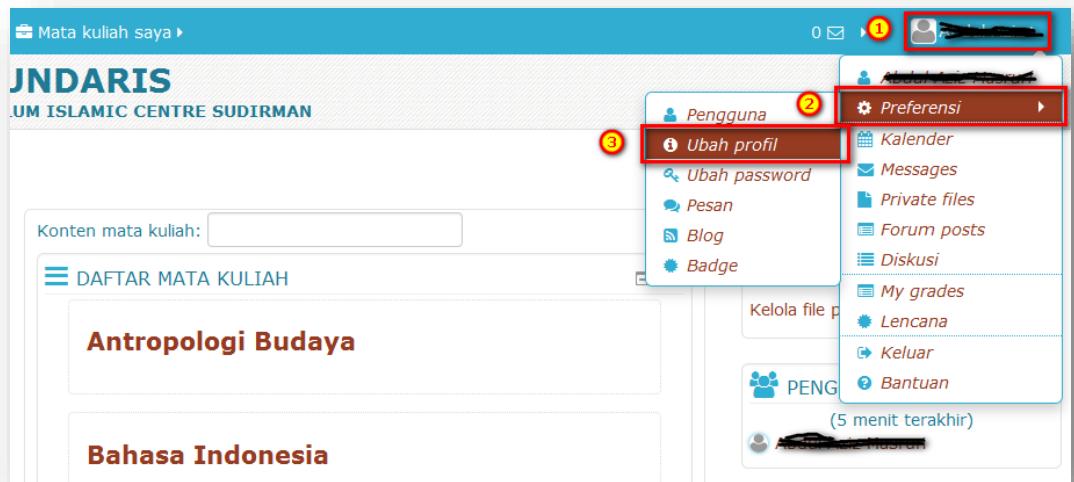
Mata kuliah saya

0

1

UNDARIS
LUM ISLAMIC CENTRE SUDIRMAN

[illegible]

2
Preferensi
Kalender
Messages
Private files
Forum posts
Diskusi
My grades
Lencana
Keluar
Bantuan

Pengguna
3
Ubah profil
Ubah password
Pesan
Blog
Badge

Konten mata kuliah:

DAFTAR MATA KULIAH

Antropologi Budaya

Bahasa Indonesia

Kelola file p

PENG

(5 menit terakhir)

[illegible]